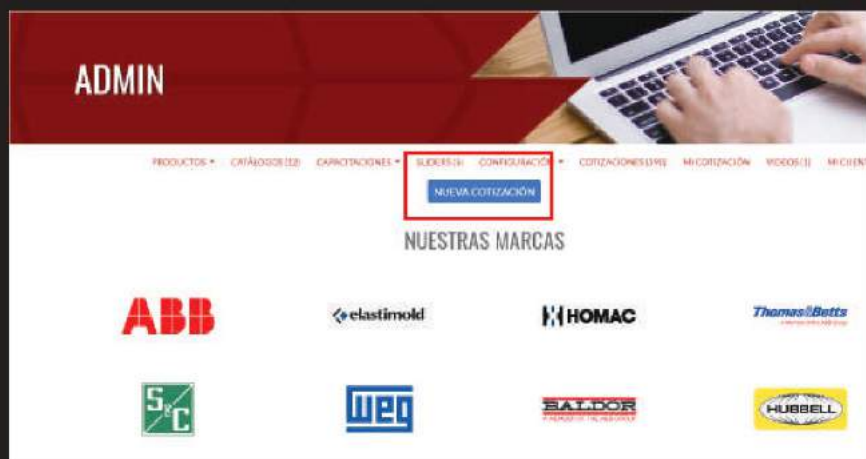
ADMIN

PRODUCTOS ▾ CATÁLOGOS (12) CAPACITACIONES ▾ SLIDERS (6) CONFIGURACIÓN ▾ COTIZACIONES (390) MI COTIZACIÓN VIDEOS (3) MI CLIEN

NUEVA COTIZACIÓN

NUESTRAS MARCAS

ABB

elastimold

HOMAC

Thomas&Betts

S&C

WEG

BALDOR

HUBBELL